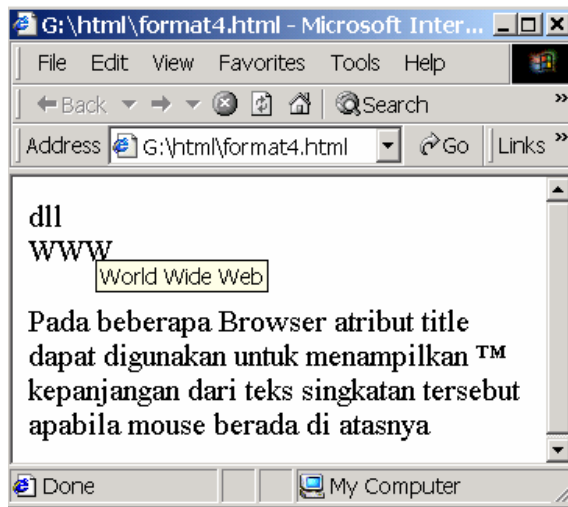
G:\html\format4.html - Microsoft Inter...

File Edit View Favorites Tools Help

Back Search

Address G:\html\format4.html Go Links »

dll
WWW
World Wide Web

Pada beberapa Browser atribut title dapat digunakan untuk menampilkan ™ kepanjangan dari teks singkatan tersebut apabila mouse berada di atasnya

Done My Computer